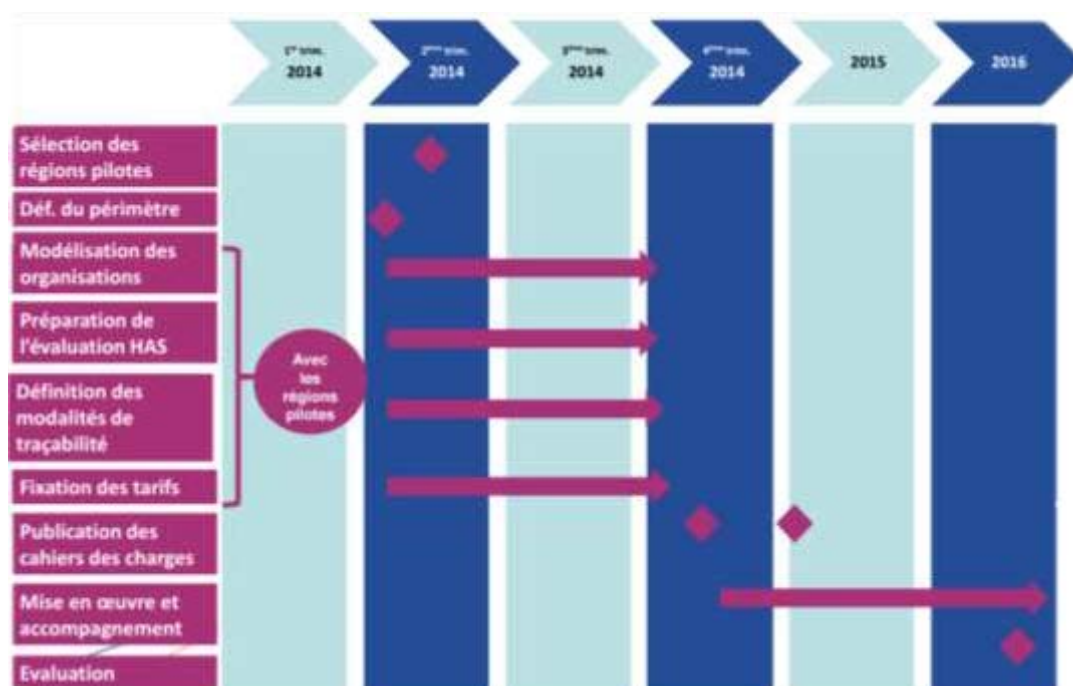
1er trim. 2014

2ème trim. 2014

3ème trim. 2014

4ème trim. 2014

2015

2016

Sélection des régions pilotes

Déf. du périmètre

Modélisation des organisations

Préparation de l'évaluation HAS

Définition des modalités de traçabilité

Fixation des tarifs

Avec les régions pilotes

Publication des cahiers des charges

Mise en œuvre et accompagnement

Evaluation